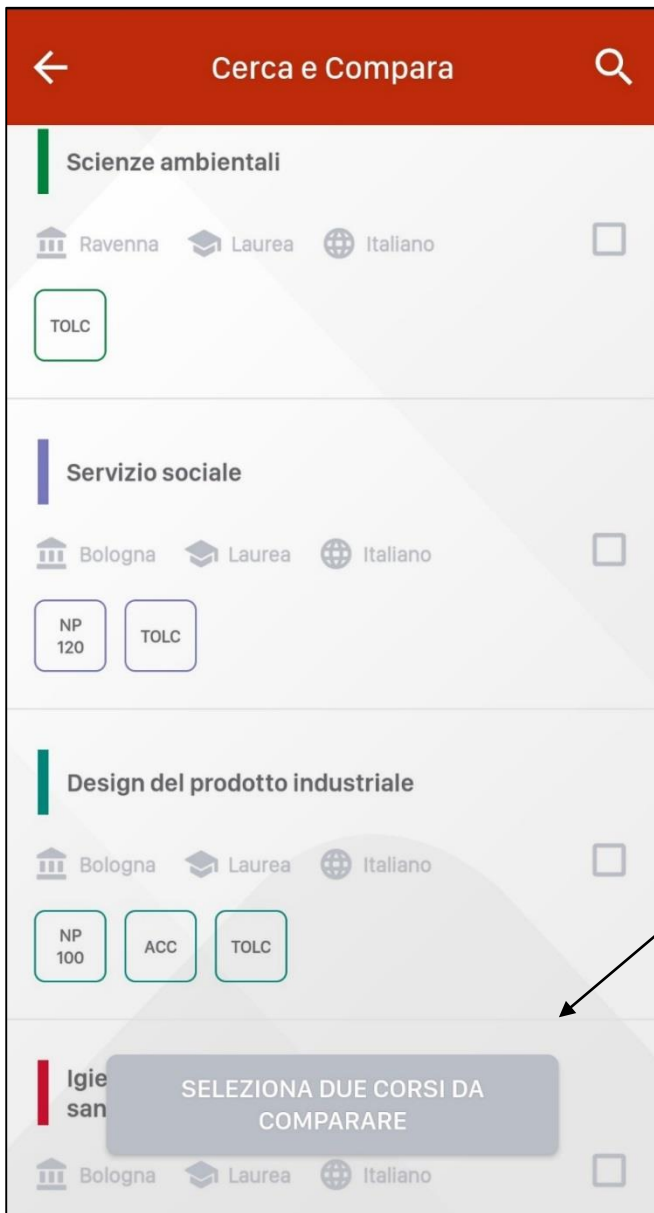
Cerca e Compara

Scienze ambientali

Ravenna Laurea Italiano

TOLC

Servizio sociale

Bologna Laurea Italiano

NP 120

TOLC

Design del prodotto industriale

Bologna Laurea Italiano

NP 100

ACC

TOLC

Igie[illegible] san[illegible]

SELEZIONA DUE CORSI DA COMPARARE

Bologna Laurea Italiano